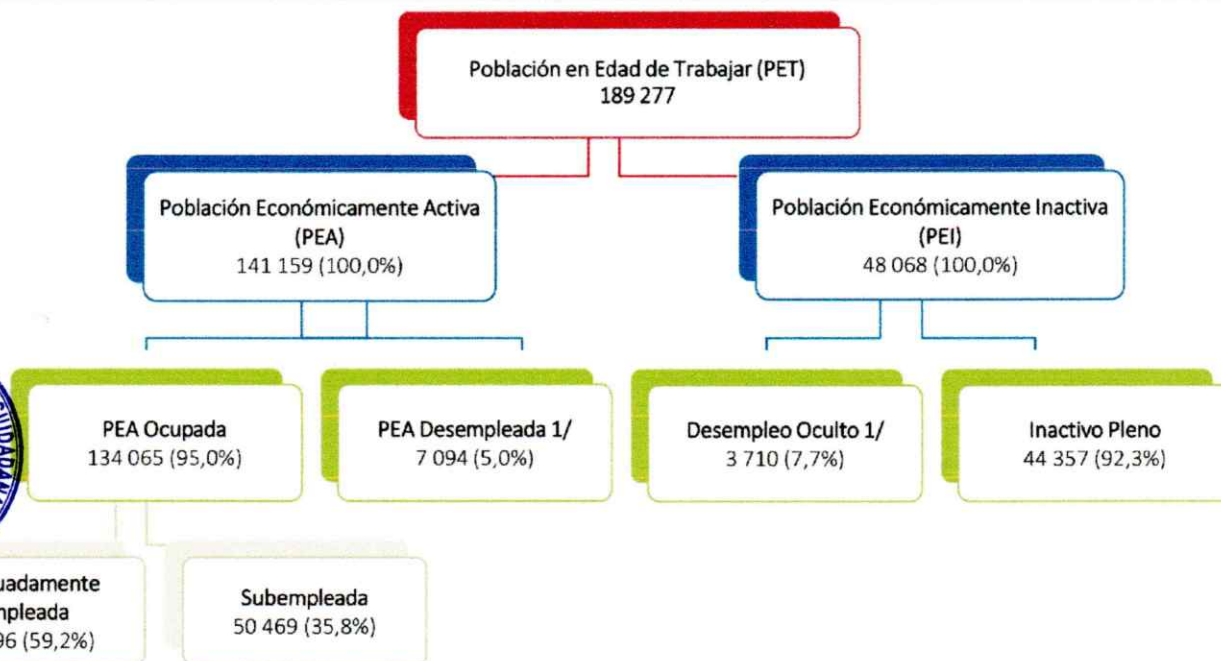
Población en Edad de Trabajar (PET)
189 277

Población Económicamente Activa (PEA)
141 159 (100,0%)

Población Económicamente Inactiva (PEI)
48 068 (100,0%)

PEA Ocupada
134 065 (95,0%)

PEA Desempleada 1/
7 094 (5,0%)

Desempleo Oculto 1/
3 710 (7,7%)

Inactivo Pleno
44 357 (92,3%)

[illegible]uadamente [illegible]mpleada
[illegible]96 (59,2%)

Subempleada
50 469 (35,8%)